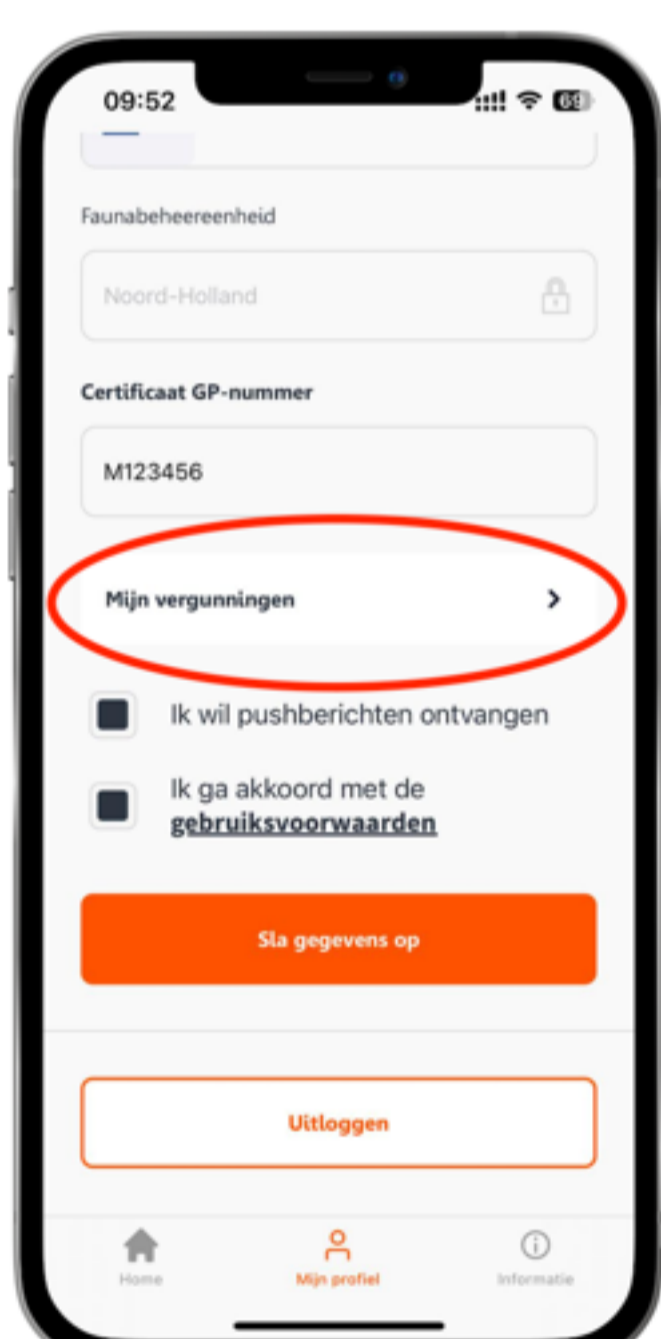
09:52

69

Faunabeheereenheid

Noord-Holland

Certificaat GP-nummer

M123456

Mijn vergunningen

Ik wil pushberichten ontvangen

Ik ga akkoord met de gebruiksvoorwaarden

Sla gegevens op

Uitloggen

Home

Mijn profiel

Informatie